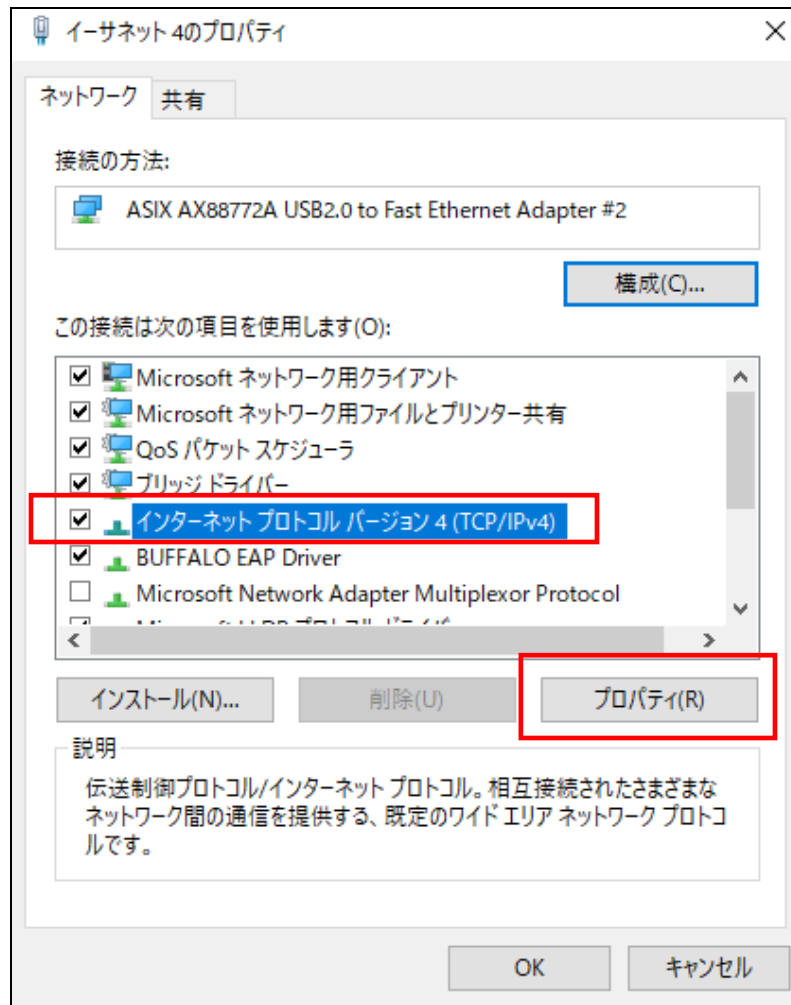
イーサネット 4のプロパティ

ネットワーク
共有

接続の方法:

ASIX AX88772A USB2.0 to Fast Ethernet Adapter #2

構成(C)...

この接続は次の項目を使用します(O):

Microsoft ネットワーク用クライアント
Microsoft ネットワーク用ファイルとプリンター共有
QoS パケット スケジューラ
ブリッジ ドライバー
インターネット プロトコル バージョン 4 (TCP/IPv4)
BUFFALO EAP Driver
Microsoft Network Adapter Multiplexor Protocol
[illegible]

インストール(N)...
削除(U)
プロパティ(R)

説明
伝送制御プロトコル/インターネット プロトコル。相互接続されたさまざまなネットワーク間の通信を提供する、既定のワイド エリア ネットワーク プロトコルです。

OK
キャンセル